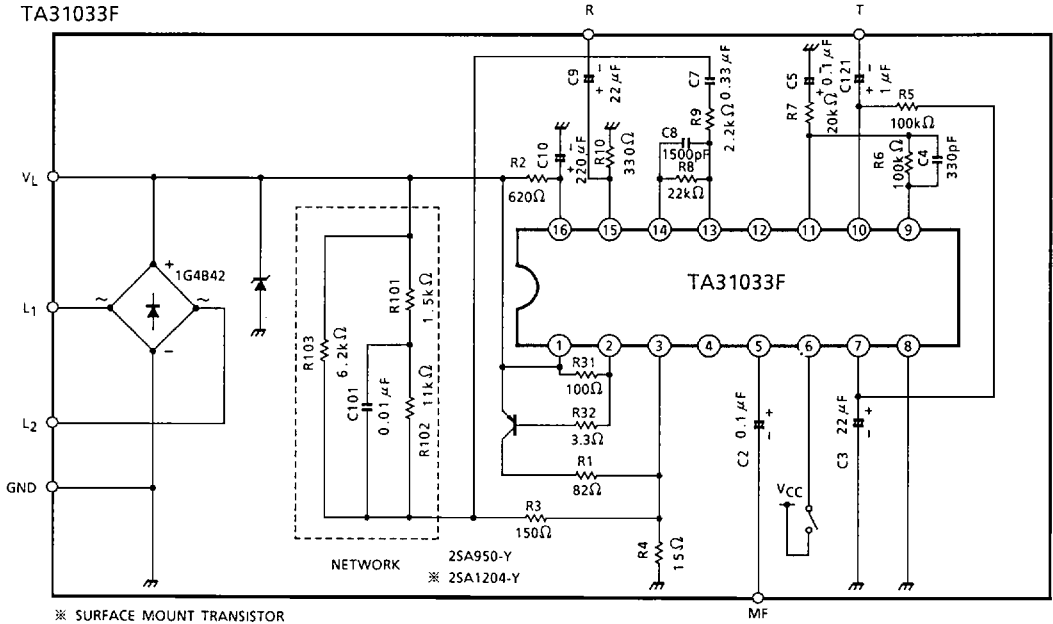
TA31033F

R

T

$V_L$

$L_1$

$L_2$

GND

1G4B42

NETWORK

R103 6.2kΩ

C101 0.01μF

R101 1.5kΩ

R102 11kΩ

C9 22μF

C7 0.33μF

R9 2.2kΩ

C8 1500pF

R8 22kΩ

C10 220μF

R10 330Ω

R2 620Ω

C5 0.1μF

R7 20kΩ

C121 1μF

R5 100kΩ

R6 100kΩ

C4 330pF

16 15 14 13 12 11 10 9

TA31033F

1 2 3 4 5 6 7 8

R31 100Ω

R32 3.3Ω

R1 82Ω

R3 150Ω

R4 15Ω

C2 0.1μF

C3 22μF

$V_{CC}$

2SA950-Y

※ 2SA1204-Y

MF

※ SURFACE MOUNT TRANSISTOR